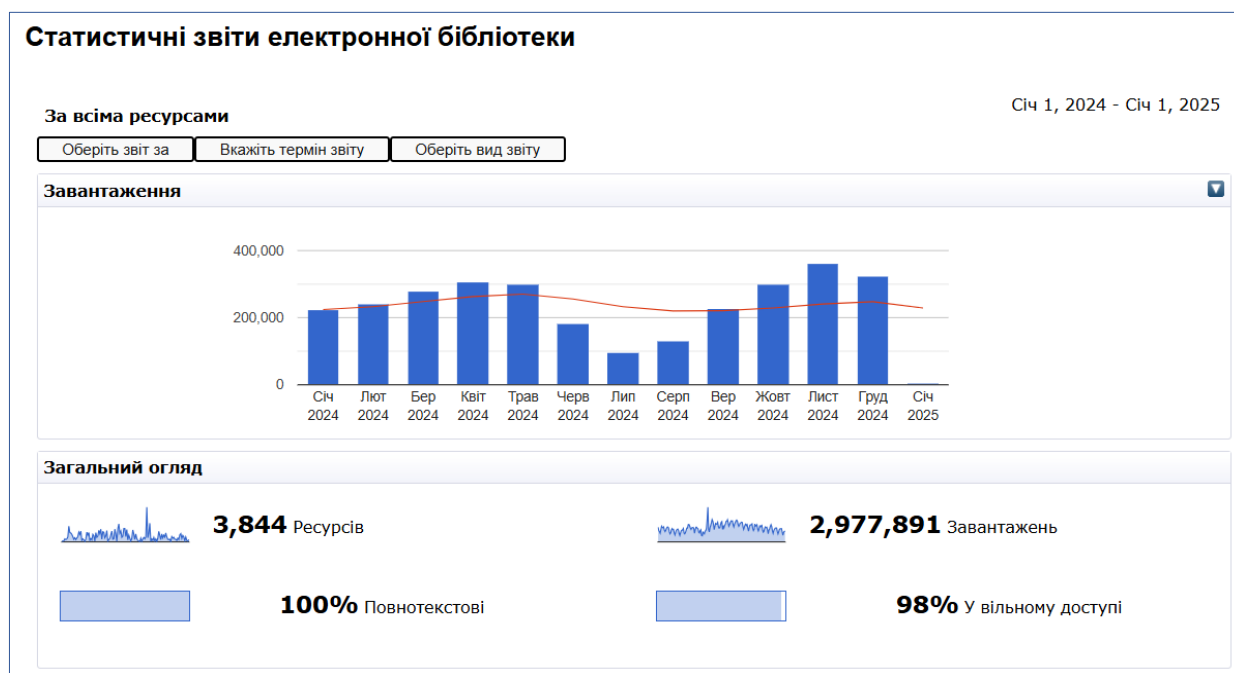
Статистичні звіти електронної бібліотеки

За всіма ресурсами

Січ 1, 2024 - Січ 1, 2025

Оберіть звіт за
Вкажіть термін звіту
Оберіть вид звіту

Завантаження

400,000
200,000
0

Січ 2024
Лют 2024
Бер 2024
Квіт 2024
Трав 2024
Черв 2024
Лип 2024
Серп 2024
Вер 2024
Жовт 2024
Лист 2024
Груд 2024
Січ 2025

Загальний огляд

3,844 Ресурсів

2,977,891 Завантажень

100% Повнотекстові

98% У вільному доступі